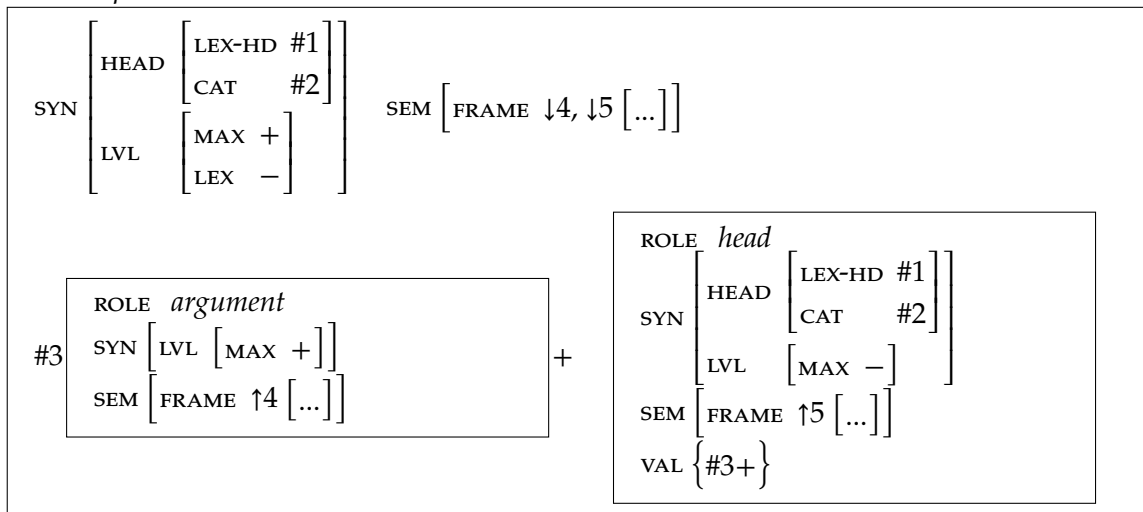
SYN $\begin{bmatrix} \text{HEAD} & \begin{bmatrix} \text{LEX-HD} & \#1 \\ \text{CAT} & \#2 \end{bmatrix} \\ \text{LVL} & \begin{bmatrix} \text{MAX} & + \\ \text{LEX} & - \end{bmatrix} \end{bmatrix}$ SEM $\begin{bmatrix} \text{FRAME} \downarrow 4, \downarrow 5 \begin{bmatrix} ... \end{bmatrix} \end{bmatrix}$

#3 ROLE *argument*
SYN $\begin{bmatrix} \text{LVL} \begin{bmatrix} \text{MAX} & + \end{bmatrix} \end{bmatrix}$
SEM $\begin{bmatrix} \text{FRAME} \uparrow 4 \begin{bmatrix} ... \end{bmatrix} \end{bmatrix}$
+
ROLE *head*
SYN $\begin{bmatrix} \text{HEAD} & \begin{bmatrix} \text{LEX-HD} & \#1 \\ \text{CAT} & \#2 \end{bmatrix} \\ \text{LVL} & \begin{bmatrix} \text{MAX} & - \end{bmatrix} \end{bmatrix}$
SEM $\begin{bmatrix} \text{FRAME} \uparrow 5 \begin{bmatrix} ... \end{bmatrix} \end{bmatrix}$
VAL $\left\{ \#3+ \right\}$